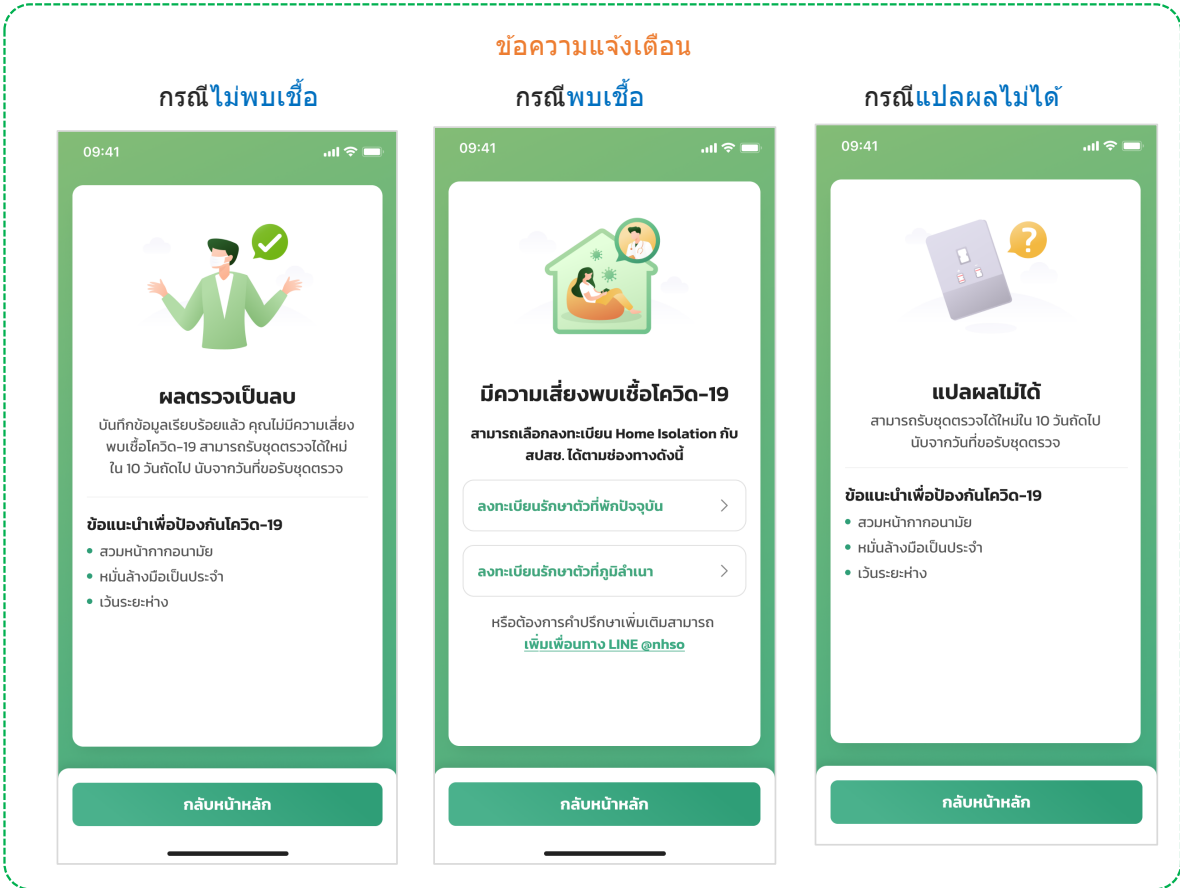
ข้อความแจ้งเตือน

กรณีไม่พบเชื้อ

09:41

ผลตรวจเป็นลบ

บันทึกข้อมูลเรียบร้อยแล้ว คุณไม่มีความเสี่ยงพบเชื้อโควิด-19 สามารถรับชุดตรวจได้ใหม่ ใน 10 วันถัดไป นับจากวันที่ขอรับชุดตรวจ

ข้อแนะนำเพื่อป้องกันโควิด-19

• สวมหน้ากากอนามัย
• หมั่นล้างมือเป็นประจำ
• เว้นระยะห่าง

กลับหน้าหลัก

กรณีพบเชื้อ

09:41

มีความเสี่ยงพบเชื้อโควิด-19

สามารถเลือกลงทะเบียน Home Isolation กับ สปสช. ได้ตามช่องทางดังนี้

ลงทะเบียนรักษาตัวที่พักปัจจุบัน

ลงทะเบียนรักษาตัวที่ภูมิลำเนา

หรือต้องการคำปรึกษาเพิ่มเติมสามารถ
เพิ่มเพื่อนทาง LINE @nhso

กลับหน้าหลัก

กรณีแปลผลไม่ได้

09:41

แปลผลไม่ได้

สามารถรับชุดตรวจได้ใหม่ใน 10 วันถัดไป นับจากวันที่ขอรับชุดตรวจ

ข้อแนะนำเพื่อป้องกันโควิด-19

• สวมหน้ากากอนามัย
• หมั่นล้างมือเป็นประจำ
• เว้นระยะห่าง

กลับหน้าหลัก